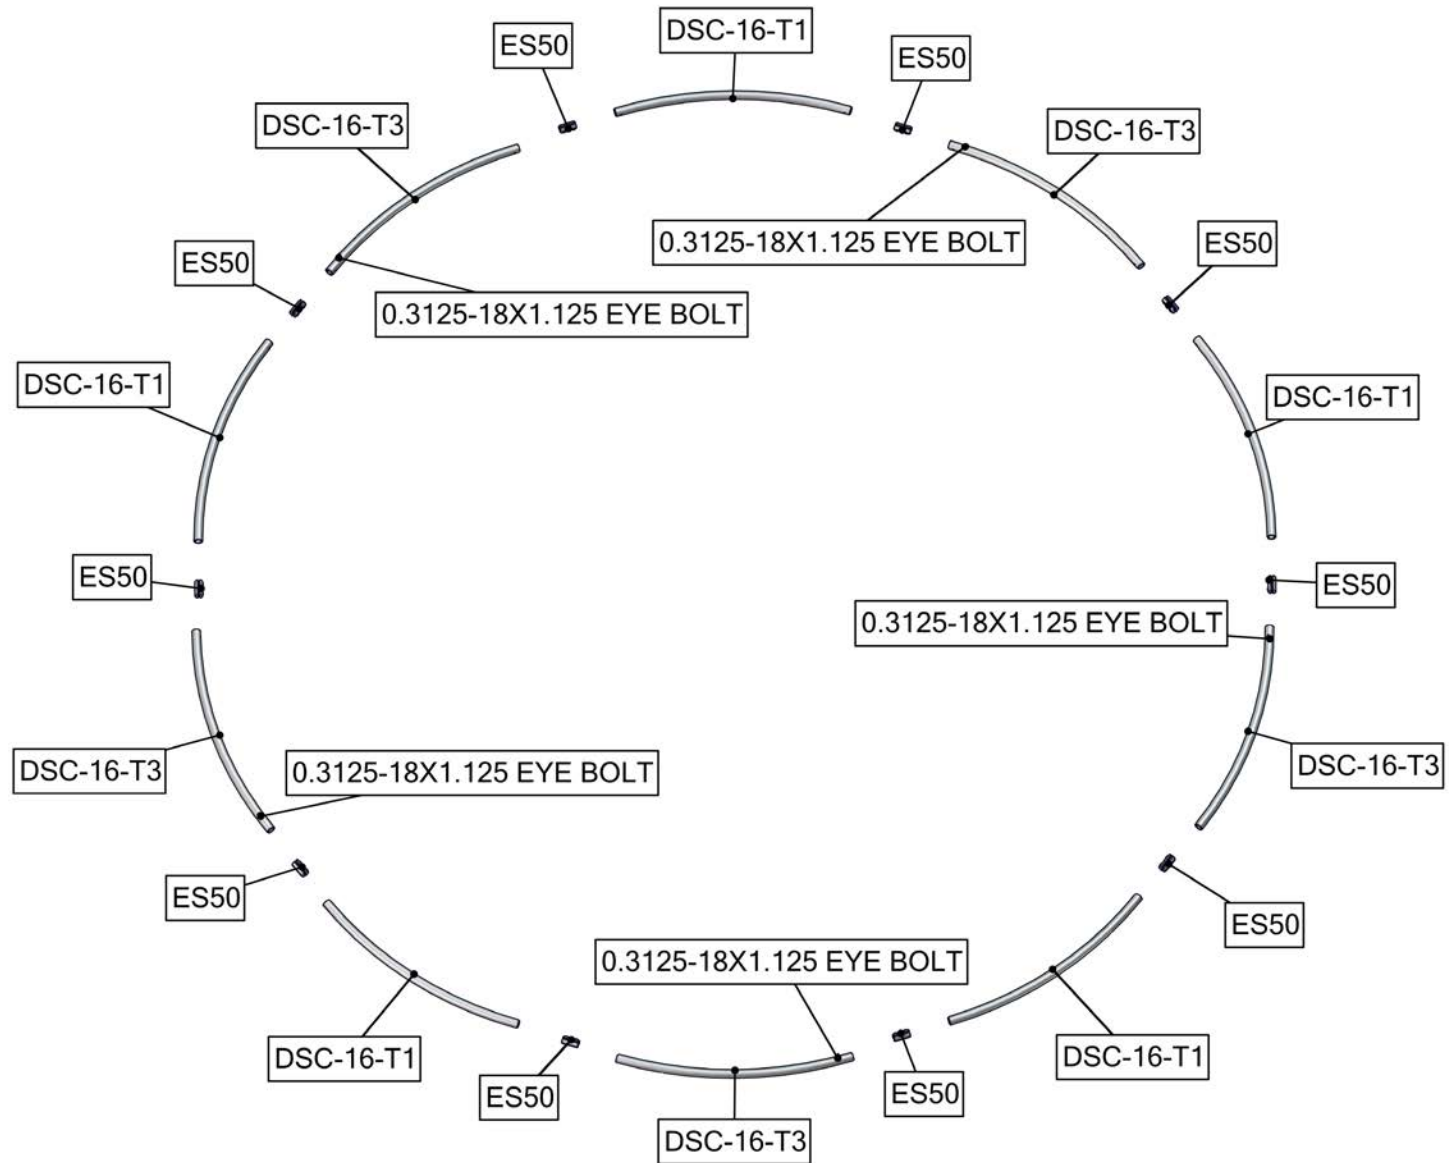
ES50
DSC-16-T1
ES50
DSC-16-T3
DSC-16-T3
0.3125-18X1.125 EYE BOLT
ES50
ES50
0.3125-18X1.125 EYE BOLT
DSC-16-T1
DSC-16-T1
ES50
ES50
0.3125-18X1.125 EYE BOLT
DSC-16-T3
DSC-16-T3
0.3125-18X1.125 EYE BOLT
ES50
ES50
0.3125-18X1.125 EYE BOLT
DSC-16-T1
DSC-16-T1
ES50
ES50
DSC-16-T3